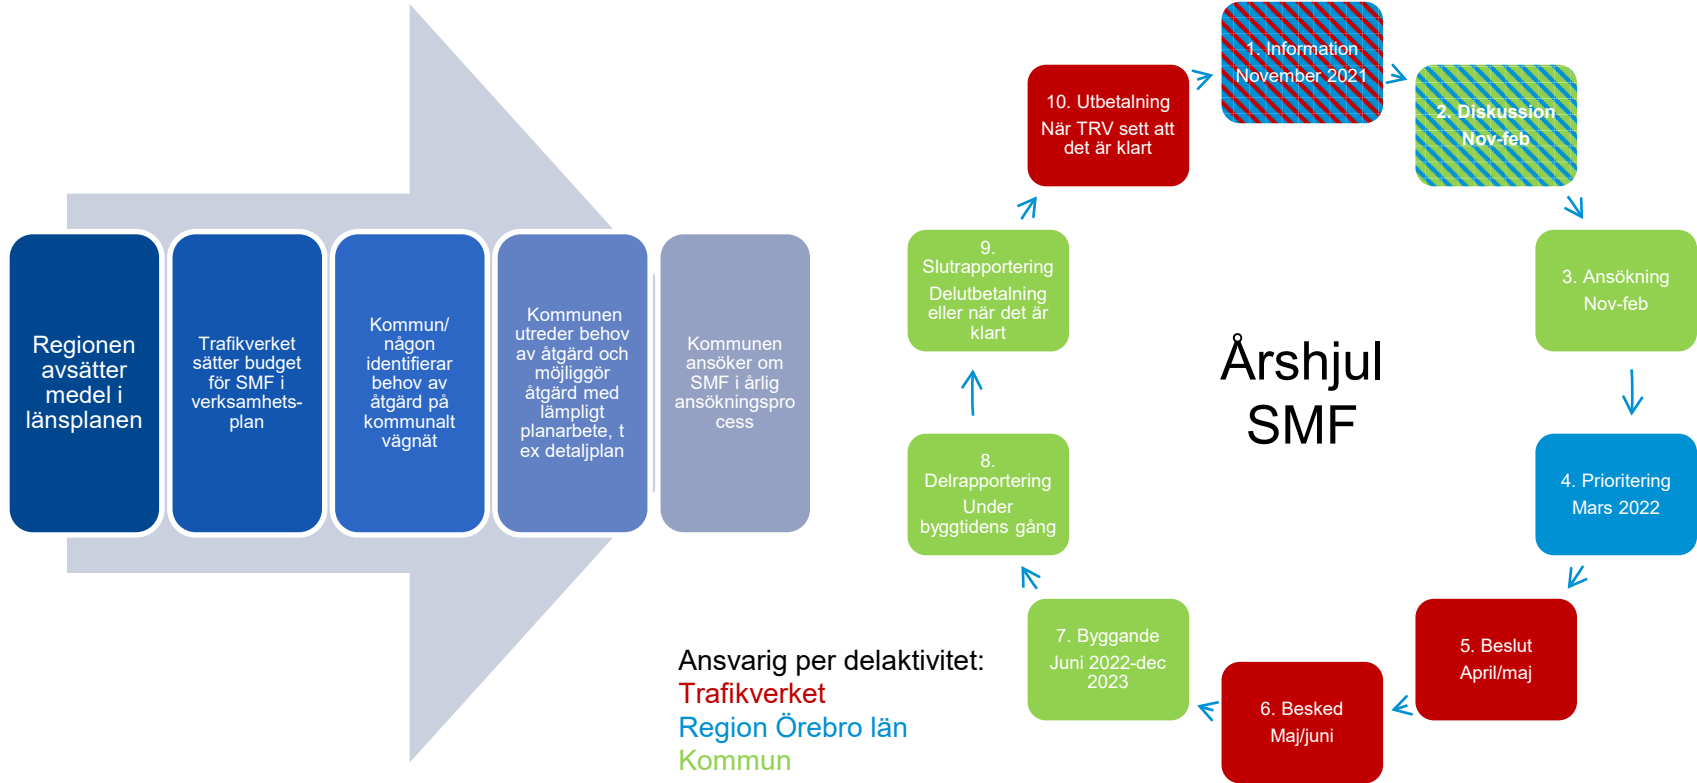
Regionen avsätter medel i länsplanen

Trafikverket sätter budget för SMF i verksamhetsplan

Kommun/ någon identifierar behov av åtgärd på kommunalt vägnät

Kommunen utreder behov av åtgärd och möjliggör åtgärd med lämpligt planarbete, t ex detaljplan

Kommunen ansöker om SMF i årlig ansökningsprocess

1. Information November 2021

2. Diskussion Nov-feb

3. Ansökning Nov-feb

4. Prioritering Mars 2022

5. Beslut April/maj

6. Besked Maj/juni

7. Byggande Juni 2022-dec 2023

8. Delrapportering Under byggtidens gång

9. Slutrapportering Delutbetalning eller när det är klart

10. Utbetalning När TRV sett att det är klart

Årshjul SMF

Ansvarig per delaktivitet:
Trafikverket
Region Örebro län
Kommun